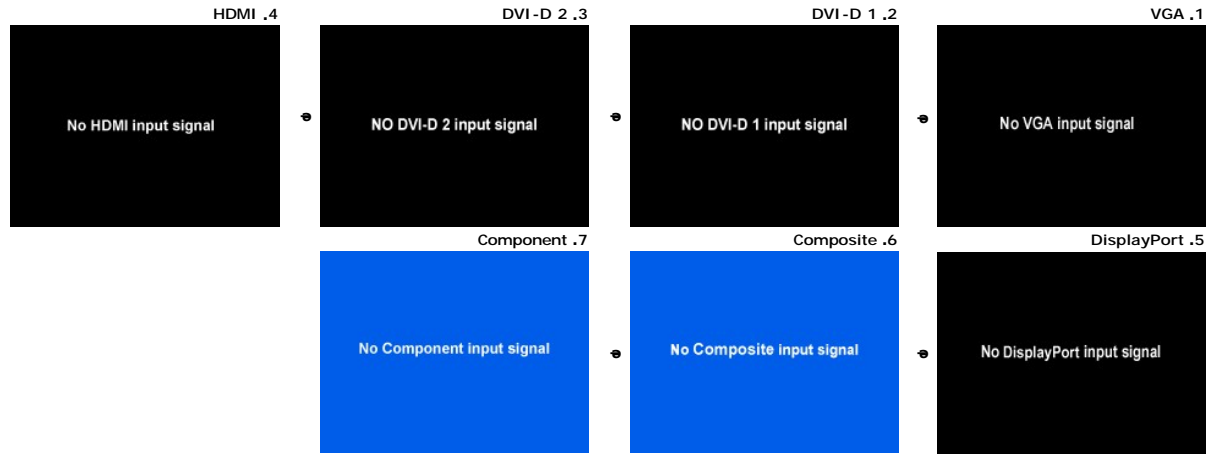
HDMI .4

No HDMI input signal

DVI-D 2 .3

NO DVI-D 2 input signal

DVI-D 1 .2

NO DVI-D 1 input signal

VGA .1

No VGA input signal

Component .7

No Component input signal

Composite .6

No Composite input signal

DisplayPort .5

No DisplayPort input signal